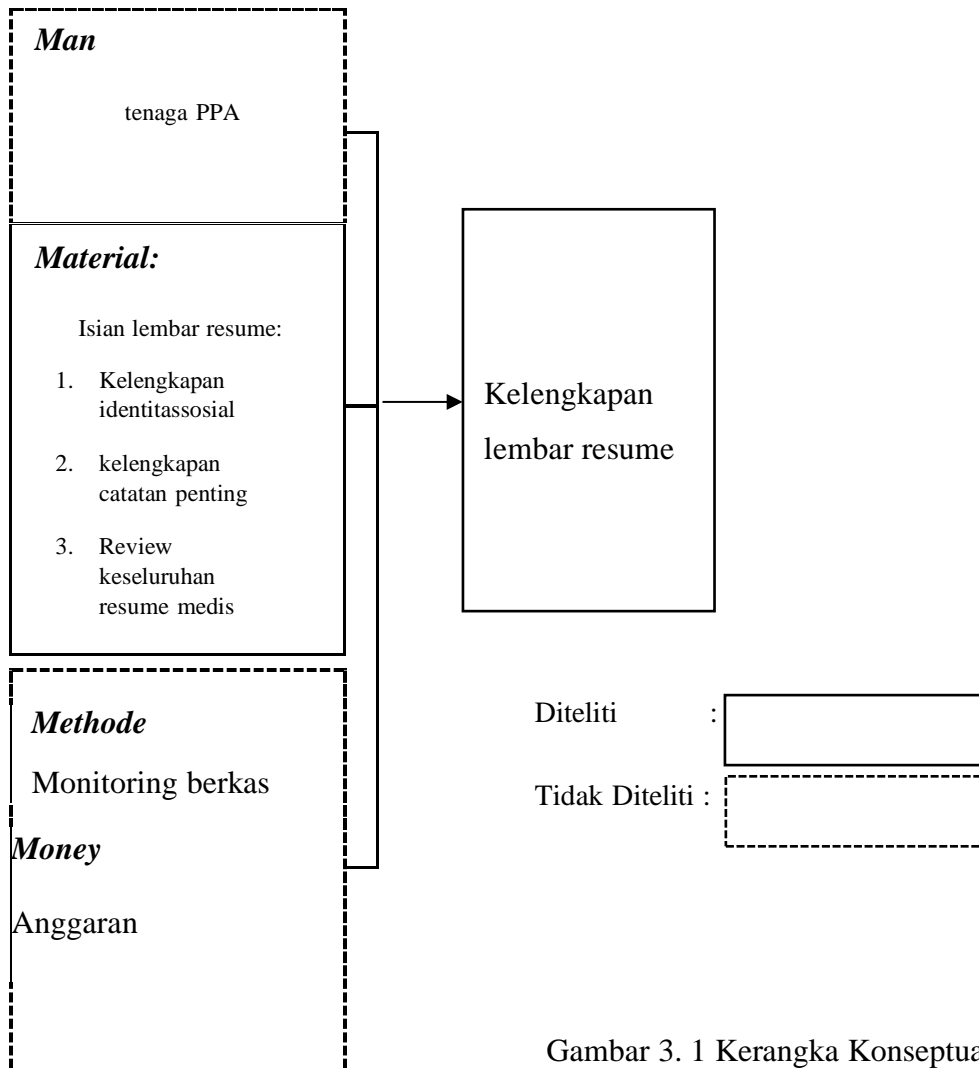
*Man*

tenaga PPA

*Material:*

Isian lembar resume:

1. Kelengkapan identitassosial
2. kelengkapan catatan penting
3. Review keseluruhan resume medis

Kelengkapan lembar resume

*Methode*

Monitoring berkas

*Money*

Anggaran

Diteliti :

Tidak Diteliti :

Gambar 3. 1 Kerangka Konseptua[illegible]